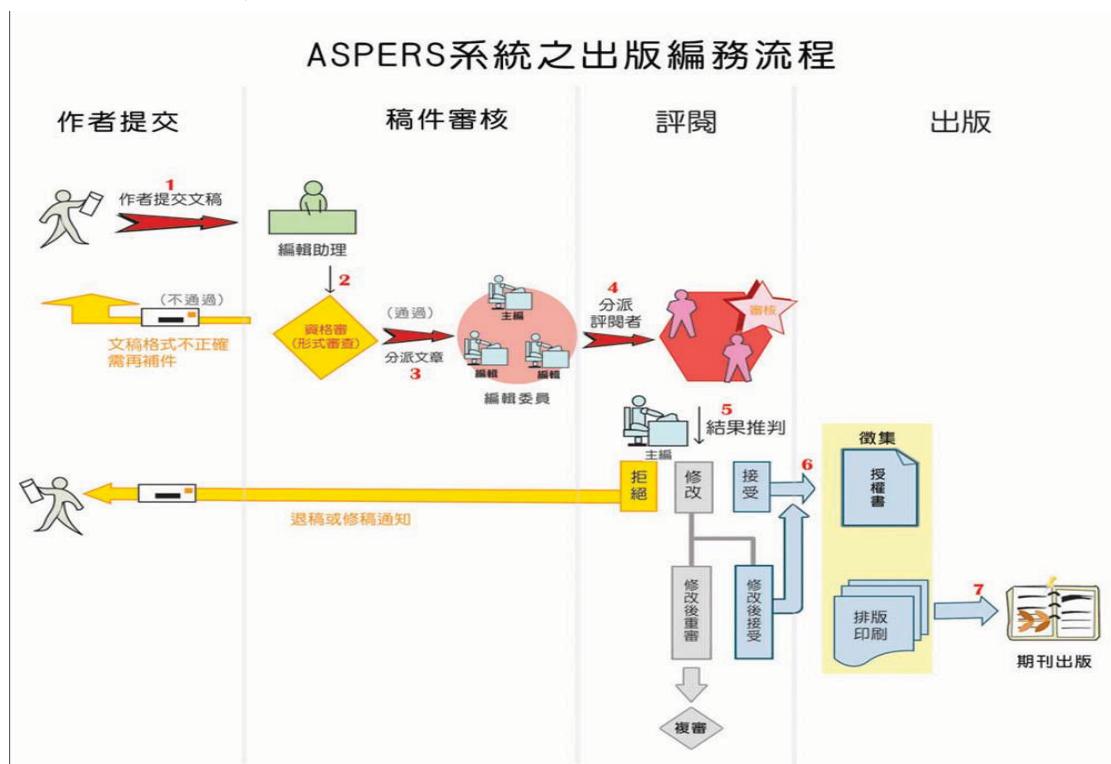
ASPERS系統之出版編務流程

作者提交

稿件審核

評閱

出版

1
作者提交文稿

編輯助理

2

(不通過)

文稿格式不正確需再補件

資格審(形式審查)

(通過)

分派文章
3

主編

編輯

編輯

編輯委員

4
分派評閱者

審核

5
結果推判

主編

拒絕

修改

接受

6

修改後重審

修改後接受

複審

退稿或修稿通知

徵集

授權書

排版印刷

7

期刊出版